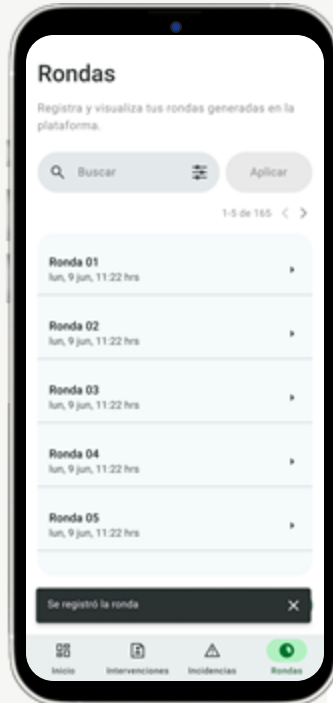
Rondas

Registra y visualiza tus rondas generadas en la plataforma.

Buscar

Aplicar

1-5 de 165

Ronda 01
lun, 9 jun, 11:22 hrs

Ronda 02
lun, 9 jun, 11:22 hrs

Ronda 03
lun, 9 jun, 11:22 hrs

Ronda 04
lun, 9 jun, 11:22 hrs

Ronda 05
lun, 9 jun, 11:22 hrs

Se registró la ronda

Inicio Intervenciones Incidencias Rondas